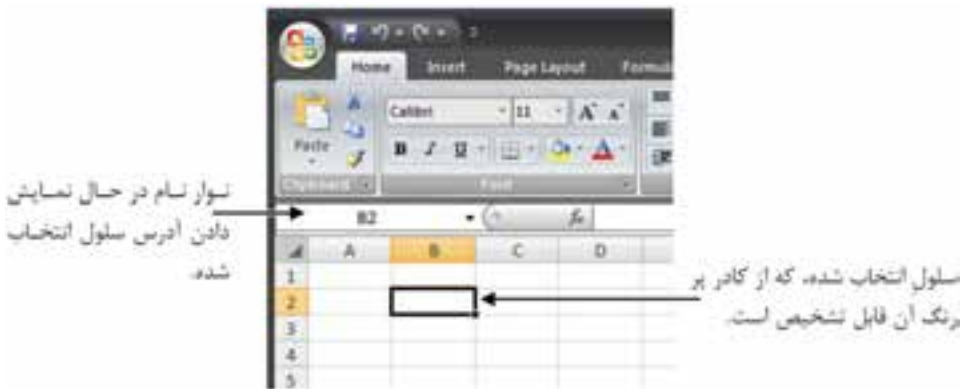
Home Insert Page Layout Formul

Paste

Calibri 11 A A

B I U A

Clipboard Font

نوار نام در حال نمایش دادن آدرس سلول انتخاب شده.

B2 fx

A B C D

1
2
3
4
5

سلول انتخاب شده، که از کادر پر رنگ آن قابل تشخیص است.